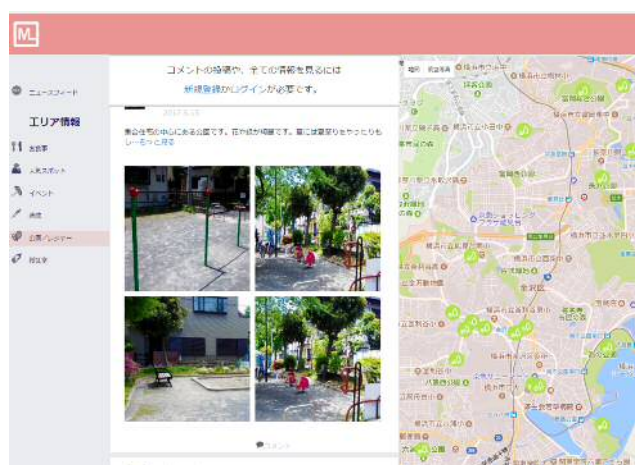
ML

ニュースフィード

エリア情報

お食事

人気スポット

イベント

美容

公園／レジャー

習い事

コメントの投稿や、全ての情報を見るには
新規登録かログインが必要です。

2017.5.15

集会所を中心にある公園です。花や緑が綺麗です。夏は盆踊りをやったりも し…もっと見る

コメント

地図　航空写真

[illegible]